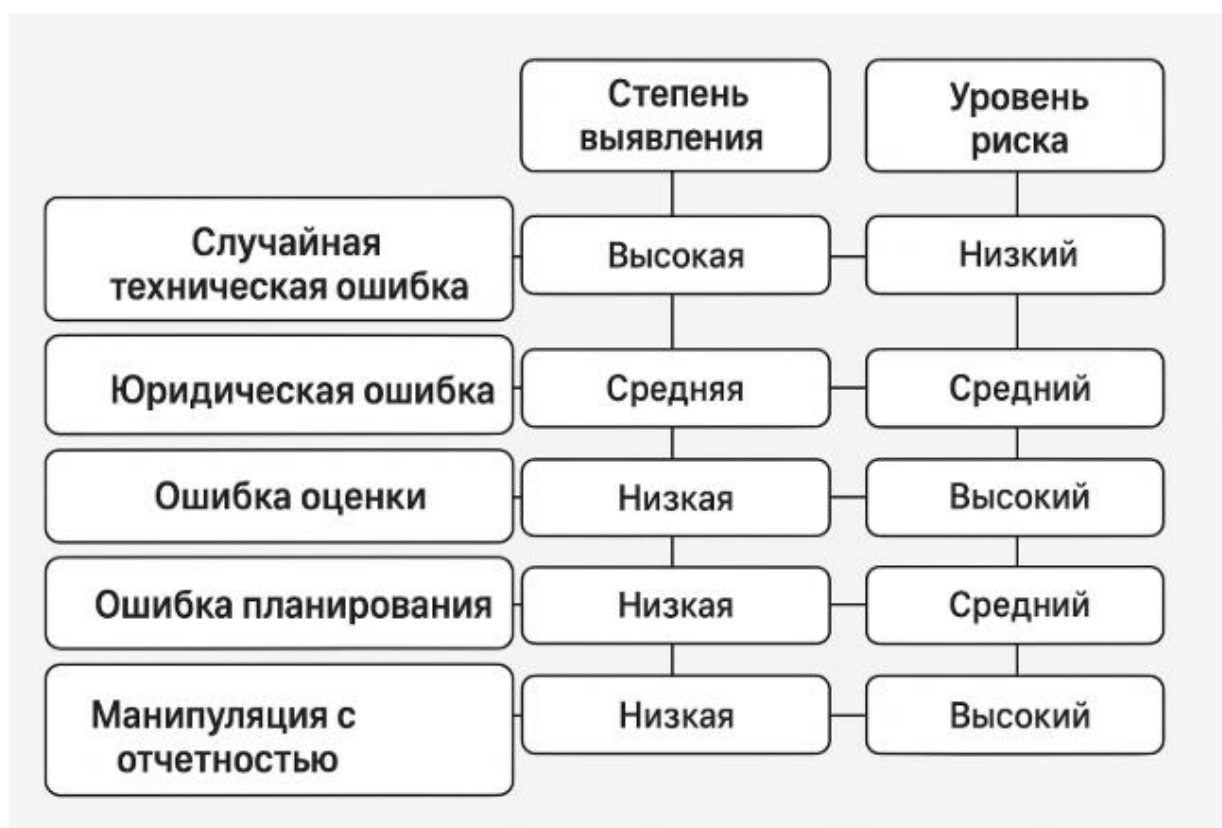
| | Степень выявления | Уровень риска |
|---|---|---|
| Случайная техническая ошибка | Высокая | Низкий |
| Юридическая ошибка | Средняя | Средний |
| Ошибка оценки | Низкая | Высокий |
| Ошибка планирования | Низкая | Средний |
| Манипуляция с отчетностью | Низкая | Высокий |